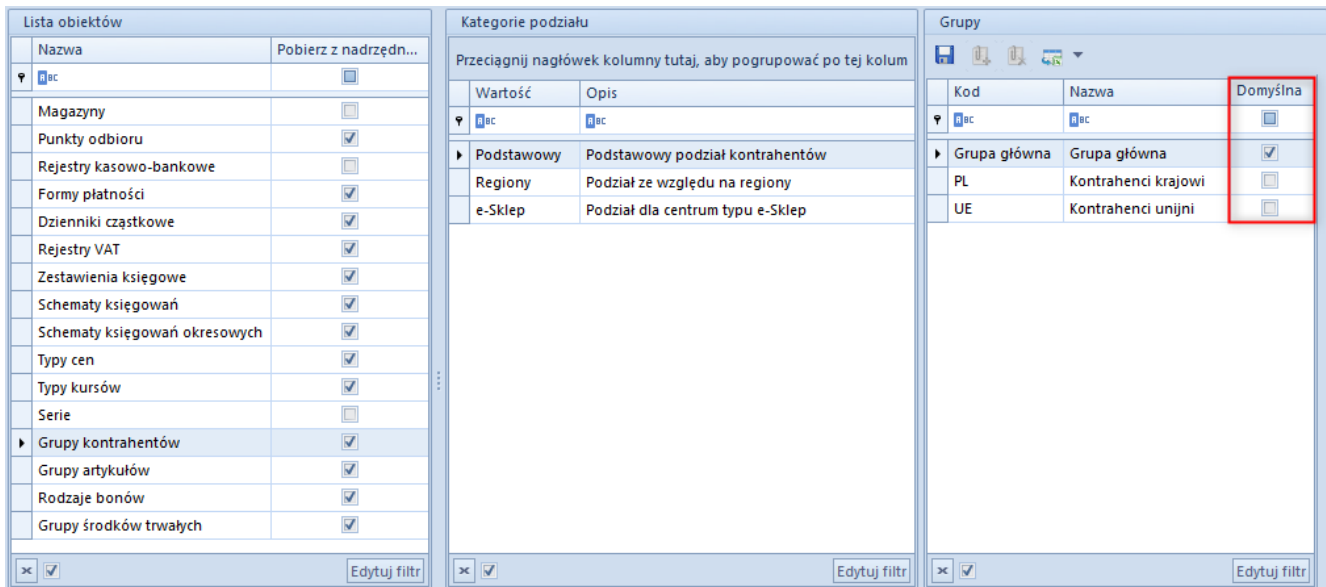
Lista obiektów

| Nazwa | Pobierz z nadrzędn... |
|---|---|
| Magazyny | |
| Punkty odbioru | |
| Rejestry kasowo-bankowe | |
| Formy płatności | |
| Dzienniki cząstkowe | |
| Rejestry VAT | |
| Zestawienia księgowe | |
| Schematy księgowań | |
| Schematy księgowań okresowych | |
| Typy cen | |
| Typy kursów | |
| Serie | |
| Grupy kontrahentów | |
| Grupy artykułów | |
| Rodzaje bonów | |
| Grupy środków trwałych | |

Edytuj filtr

Kategorie podziału

Przeciągnij nagłówek kolumny tutaj, aby pogrupować po tej kolum

| Wartość | Opis |
|---|---|
| Podstawowy | Podstawowy podział kontrahentów |
| Regiony | Podział ze względu na regiony |
| e-Sklep | Podział dla centrum typu e-Sklep |

Edytuj filtr

Grupy

| Kod | Nazwa | Domyślna |
|---|---|---|
| Grupa główna | Grupa główna | |
| PL | Kontrahenci krajowi | |
| UE | Kontrahenci unijni | |

Edytuj filtr